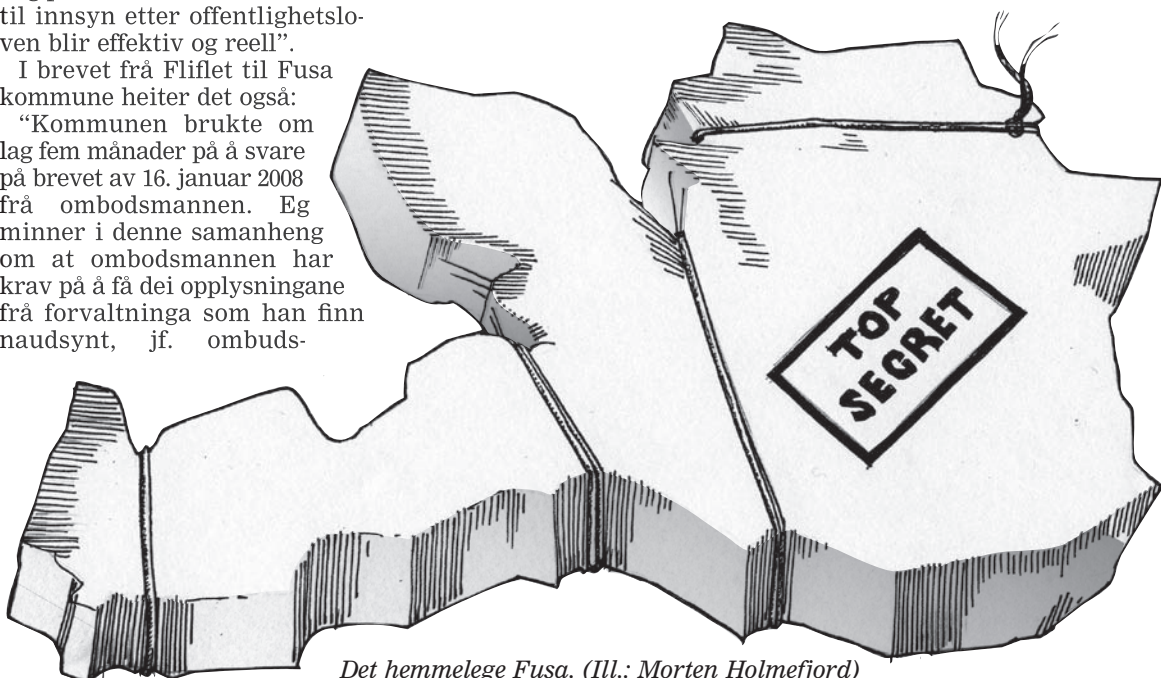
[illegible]
til innsyn etter offentlighetsloven blir effektiv og reell".

I brevet frå Fliflet til Fusa kommune heiter det også:

"Kommunen brukte om lag fem månader på å svare på brevet av 16. januar 2008 frå ombodsmannen. Eg minner i denne samanheng om at ombodsmannen har krav på å få dei opplysningane frå forvaltninga som han finn naudsynt, jf. ombuds-

TOP SECRET

Det hemmelege Fusa. (Ill.: Morten Holmefjord)